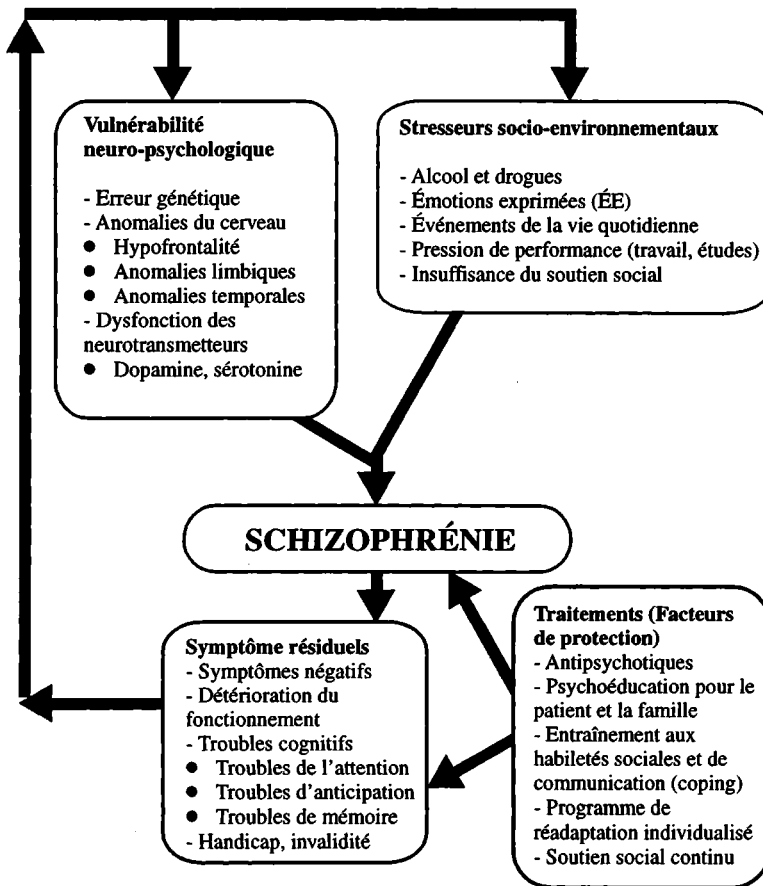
**Vulnérabilité neuro-psychologique**

- Erreur génétique
- Anomalies du cerveau
● Hypofrontalité
● Anomalies limbiques
● Anomalies temporales
- Dysfonction des neurotransmetteurs
● Dopamine, sérotonine

**Stresseurs socio-environnementaux**

- Alcool et drogues
- Émotions exprimées (ÉE)
- Événements de la vie quotidienne
- Pression de performance (travail, études)
- Insuffisance du soutien social

**SCHIZOPHRÉNIE**

**Symptôme résiduels**
- Symptômes négatifs
- Détérioration du fonctionnement
- Troubles cognitifs
● Troubles de l'attention
● Troubles d'anticipation
● Troubles de mémoire
- Handicap, invalidité

**Traitements (Facteurs de protection)**
- Antipsychotiques
- Psychoéducation pour le patient et la famille
- Entraînement aux habiletés sociales et de communication (coping)
- Programme de réadaptation individualisé
- Soutien social continu